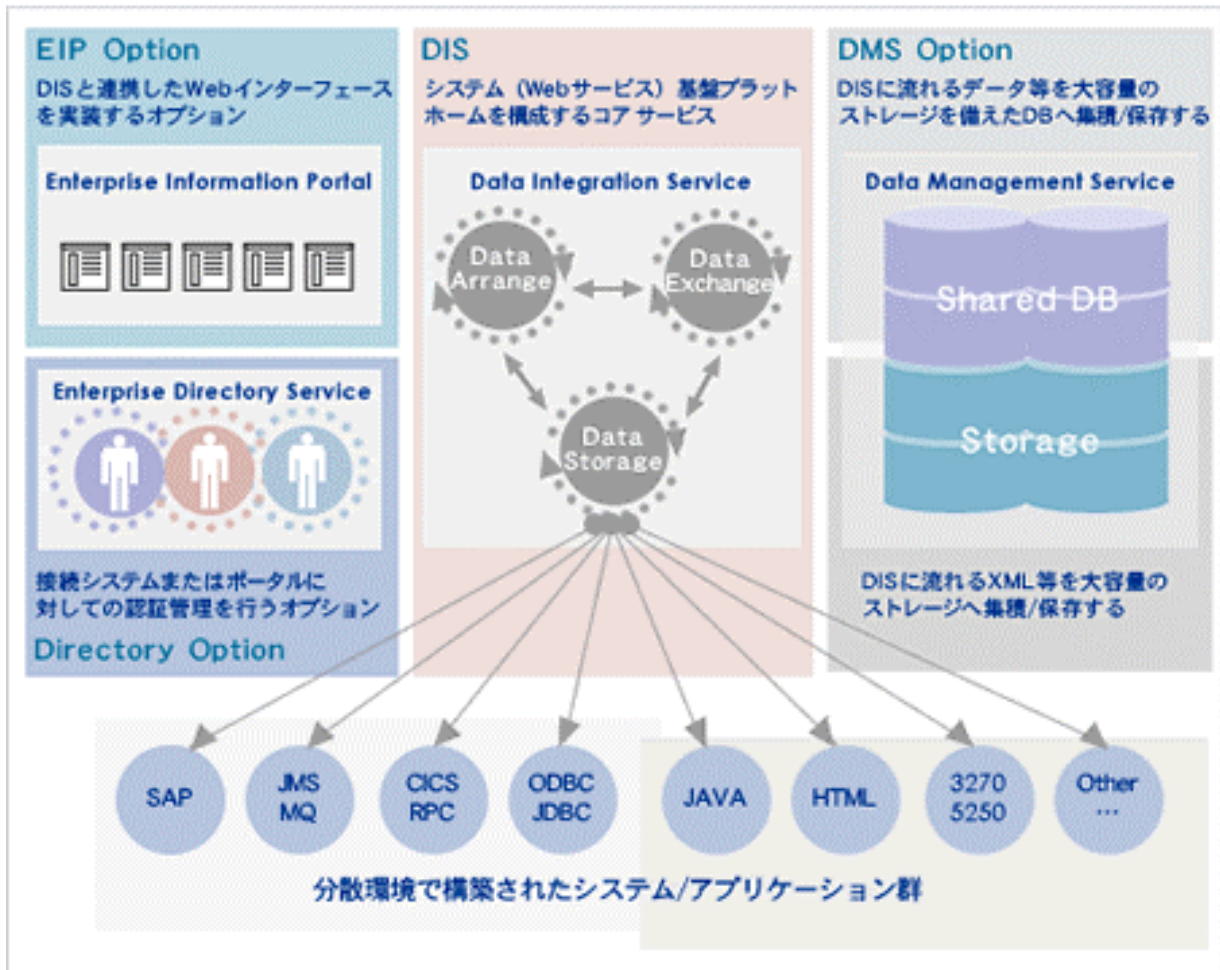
EIP Option
DISと連携したWebインターフェースを実装するオプション

Enterprise Information Portal

Enterprise Directory Service

接続システムまたはポータルに対しての認証管理を行うオプション

Directory Option

DIS
システム（Webサービス）基盤プラットホームを構成するコア サービス

Data Integration Service

Data Arrange

Data Exchange

Data Storage

DMS Option
DISに流れるデータ等を大容量のストレージを備えたDBへ集積/保存する

Data Management Service

Shared DB

Storage

DISに流れるXML等を大容量のストレージへ集積/保存する

SAP

JMS MQ

CICS RPC

ODBC JDBC

JAVA

HTML

3270 5250

Other …

分散環境で構築されたシステム/アプリケーション群